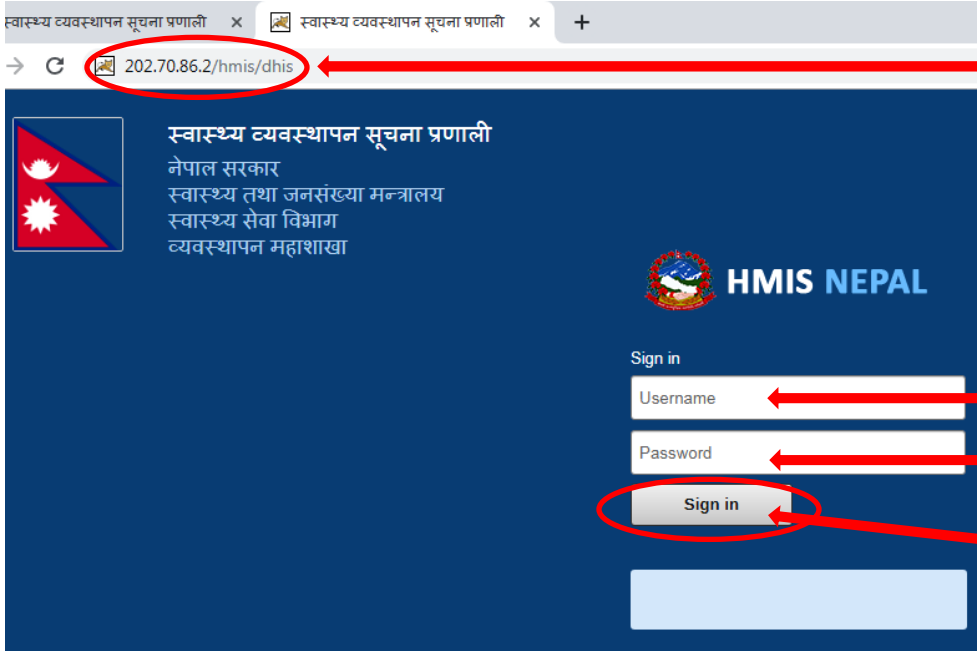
स्वास्थ्य व्यवस्थापन सूचना प्रणाली ×
स्वास्थ्य व्यवस्थापन सूचना प्रणाली ×
+

202.70.86.2/hmis/dhis

स्वास्थ्य व्यवस्थापन सूचना प्रणाली
नेपाल सरकार
स्वास्थ्य तथा जनसंख्या मन्त्रालय
स्वास्थ्य सेवा विभाग
व्यवस्थापन महाशाखा

HMIS NEPAL

Sign in
Username
Password
Sign in